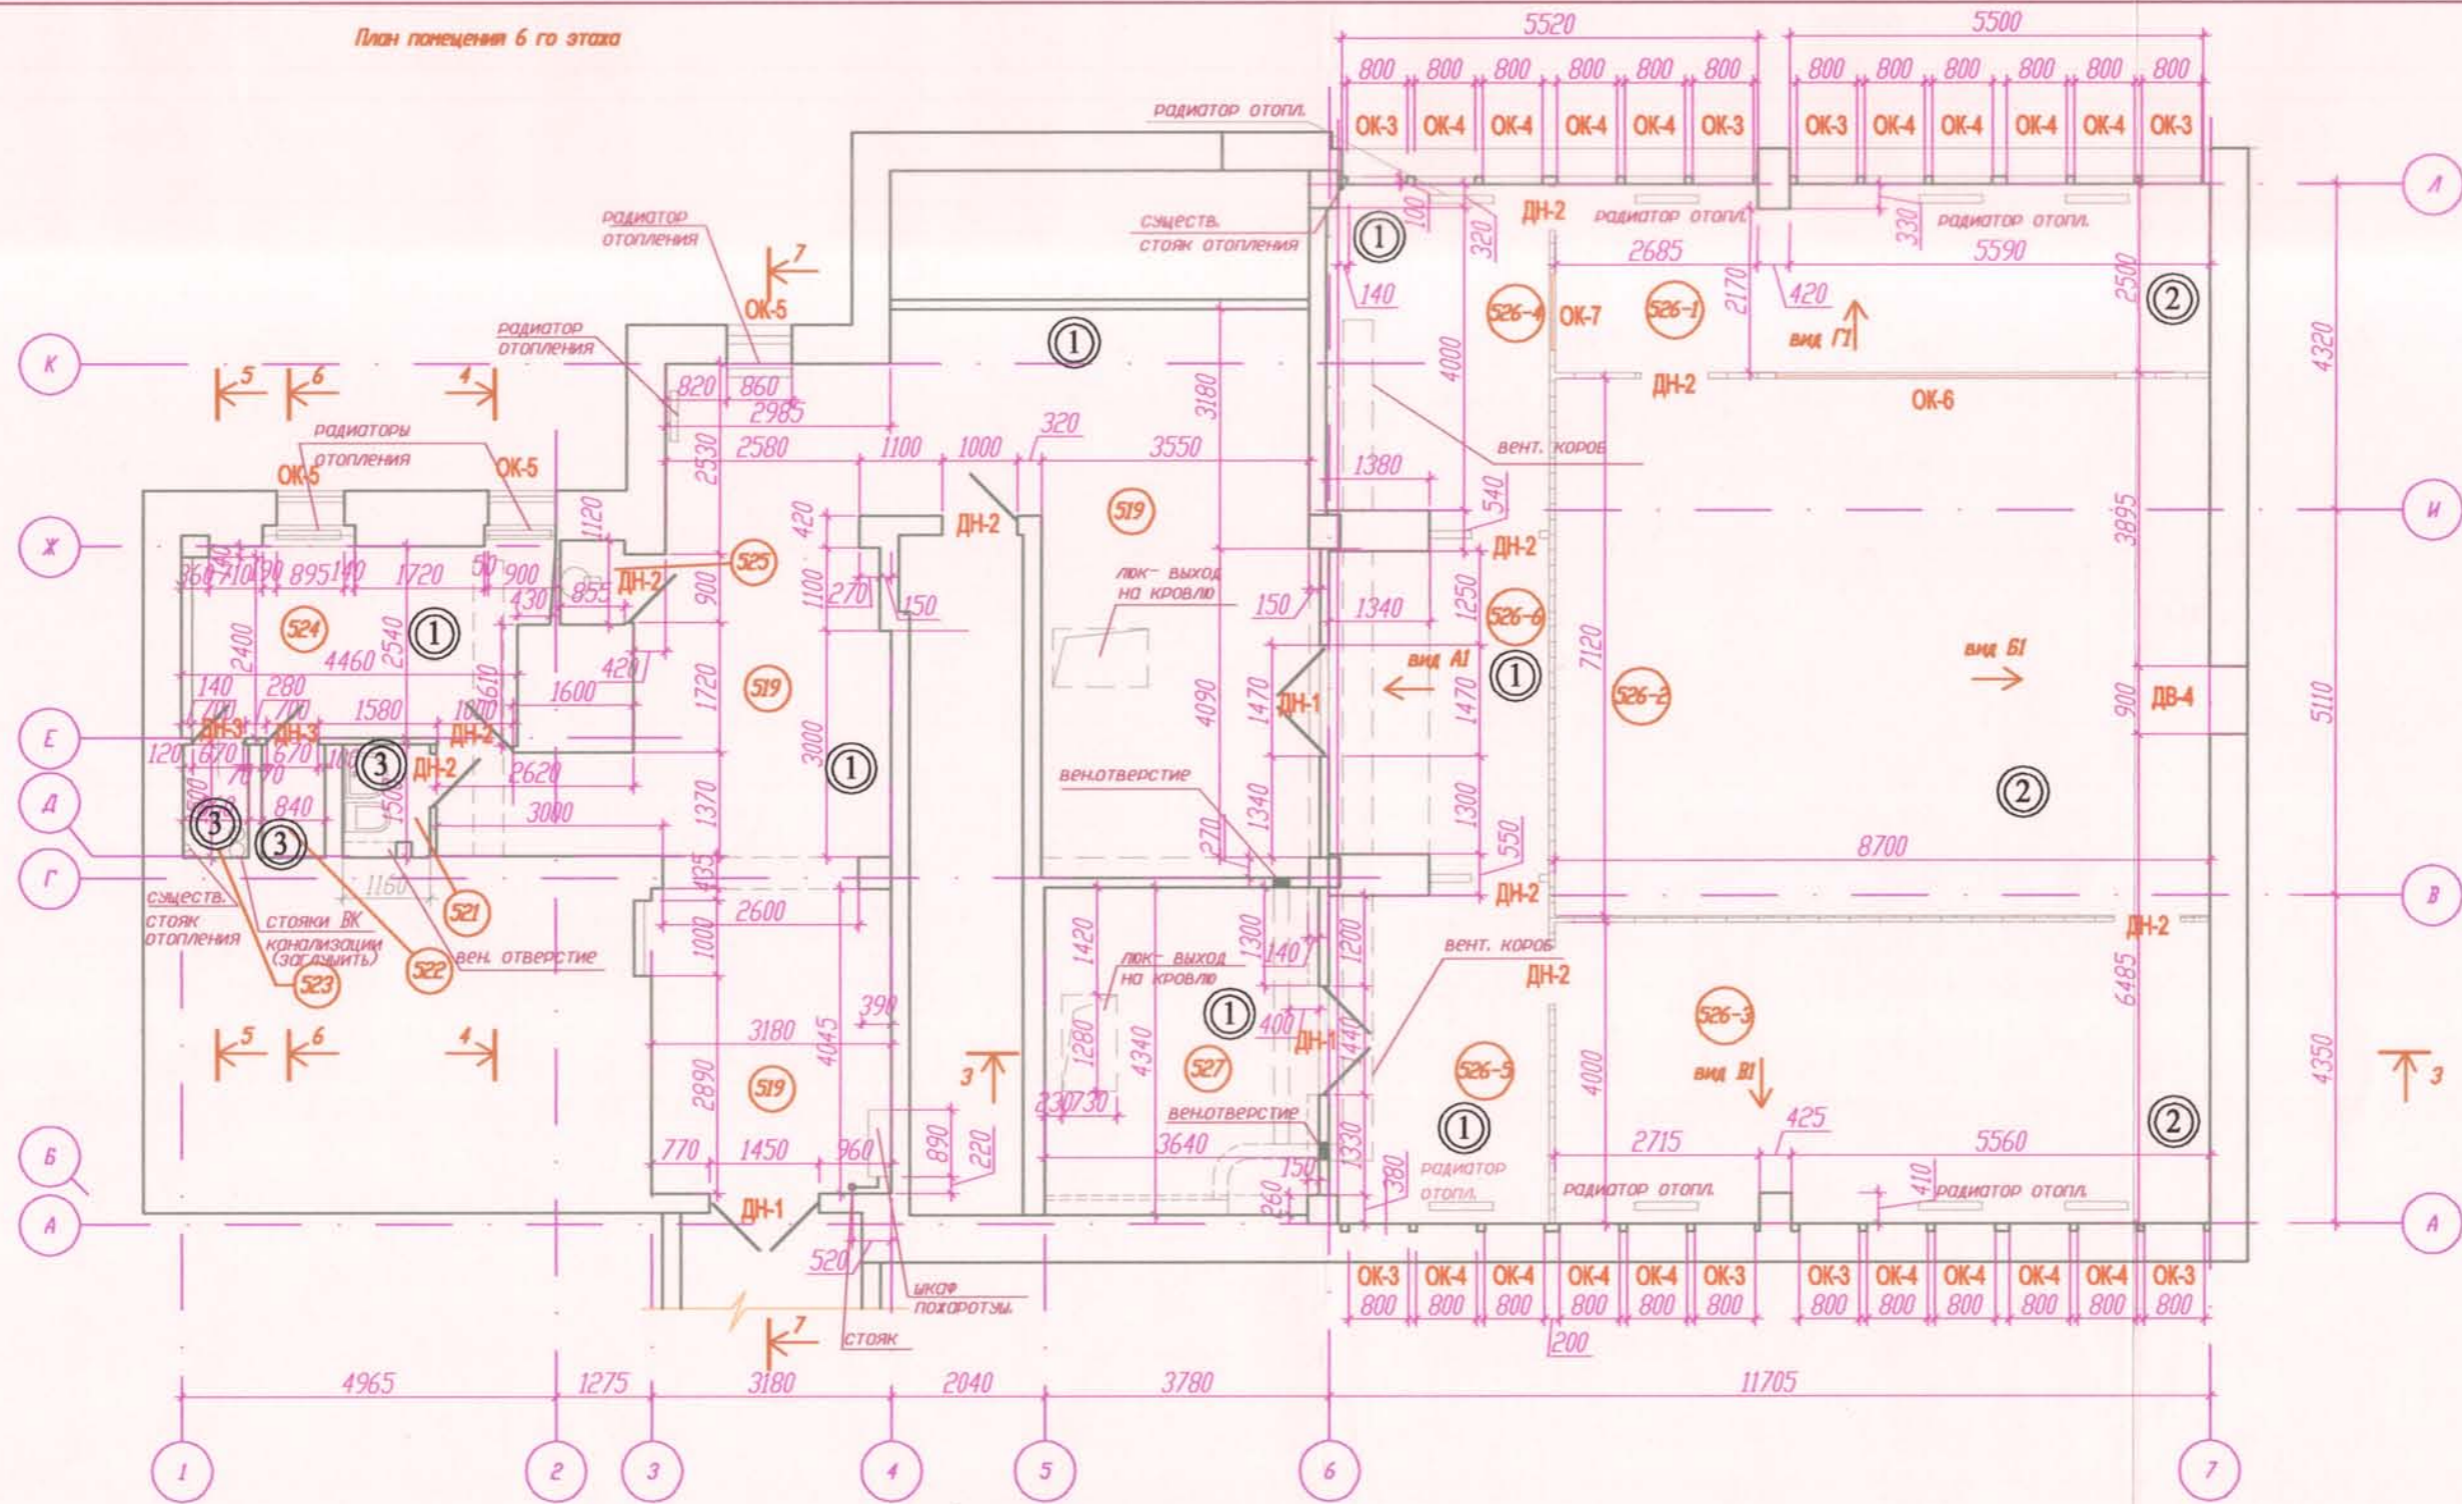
План помещения 6 го этажа

5520
5500
800 800 800 800 800 800
800 800 800 800 800 800
радиатор отопл.
ОК-3 ОК-4 ОК-4 ОК-4 ОК-4 ОК-3
ОК-3 ОК-4 ОК-4 ОК-4 ОК-4 ОК-3

Л
радиатор отопления
существ. стояк отопления
ДН-2
радиатор отопл.
330
радиатор отопл.
100
320
2685
5590
140
2170
420
2500
526-4
ОК-7
526-1
вид Г1
4320
ОК-5
7
радиатор отопления
К
5 6 4
820 860
2985
3180
4000
ДН-2
ОК-6
радиаторы отопления
320
2530 2580 1100 1000 3550
вент. короб
ОК-5
ОК-5
1380
540
519
Ж
1120
420
ДН-2
525
ДН-2
И
3895
360 710 290 895 140 1720 50 900
430 855
1100
270
150
люк- выход на кровлю
150
1340
1250
526-6
900
524
2400
2540
4460
1600
420
1720
519
1470
ДН-1
4090
вид А1
1470
7120
вид Б1
526-2
900
ДВ-4
5110
140 280
1610
700 700 1580 1000
ДН-3 ДН-3
ДН-2
Е
120 670 670
3000
3
ДН-2
2620
70 70
100
Д
840
1500
3000
1370
вен.отверстие
1340
1300
550
8700
Г
существ. стояк отопления
стояки ВК канализации (заглушить)
1160
521
435
2600
270
ДН-2
В
1000
522
вен. отверстие
1420
люк- выход на кровлю
1300
140
1200
вент. короб
ДН-2
ДН-2
523
5 6 4
3180
390
4045
1280
4340
400
1440
ДН-1
6485
526-3
4350
3
3
2890
519
527
526-5
вид В1
4000
230 730
вен.отверстие
425
770 1450 960
890
220
3640
1330
380
радиатор отопл.
2715
5560
Б
150
радиатор отопл.
410
радиатор отопл.
А
ДН-1
260
520
шкаф пожаротуш.
ОК-3 ОК-4 ОК-4 ОК-4 ОК-4 ОК-3
ОК-3 ОК-4 ОК-4 ОК-4 ОК-4 ОК-3
800 800 800 800 800 800
800 800 800 800 800 800
7
стояк
200
4965 1275 3180 2040 3780 11705
1 2 3 4 5 6 7